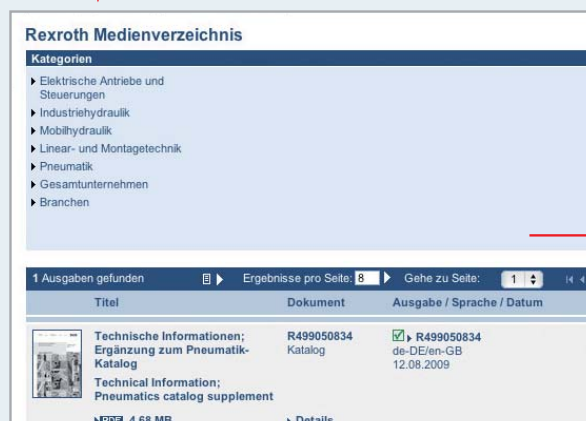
Rexroth Medienverzeichnis

Kategorien

Elektrische Antriebe und Steuerungen
Industriehydraulik
Mobilhydraulik
Linear- und Montagetechnik
Pneumatik
Gesamtunternehmen
Branchen

1 Ausgaben gefunden Ergebnisse pro Seite: 8 Gehe zu Seite: 1

| Titel | Dokument | Ausgabe / Sprache / Datum |
|---|---|---|
| Technische Informationen; Ergänzung zum Pneumatik-Katalog<br>Technical Information; Pneumatics catalog supplement | R499050834<br>Katalog | R499050834<br>de-DE/en-GB<br>12.08.2009 |

PDF 4,68 MB
Details